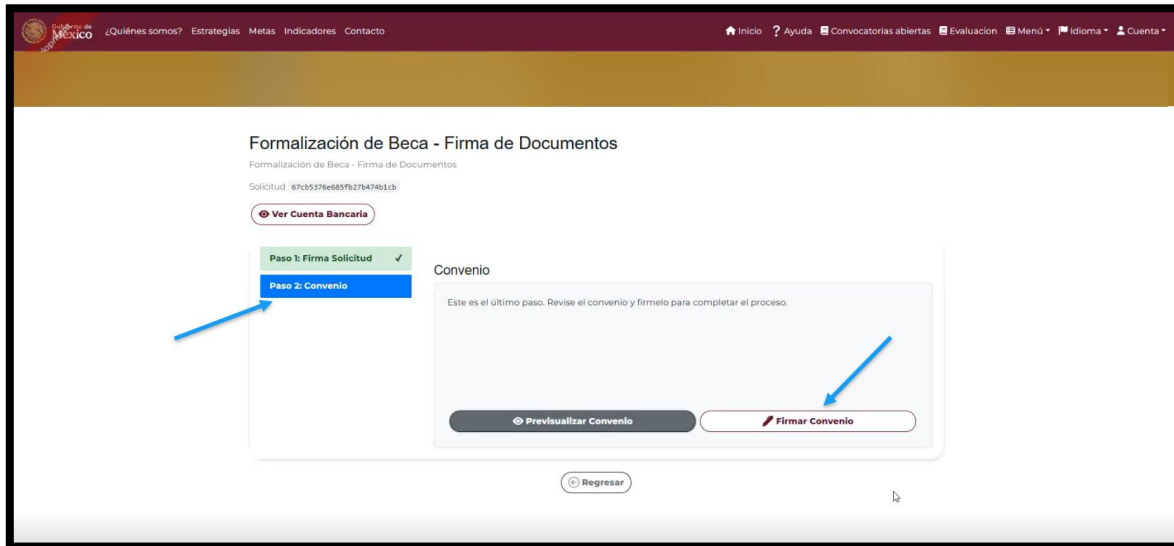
Gobierno de México ¿Quiénes somos? Estrategias Metas Indicadores Contacto

Inicio ? Ayuda Convocatorias abiertas Evaluacion Menú Idioma Cuenta

Formalización de Beca - Firma de Documentos

Formalización de Beca - Firma de Documentos

Solicitud 67cb5376e685fb27b474b1cb

Ver Cuenta Bancaria

Paso 1: Firma Solicitud ✓

Paso 2: Convenio

Convenio

Este es el último paso. Revise el convenio y fírmelo para completar el proceso.

Previsualizar Convenio

Firmar Convenio

Regresar